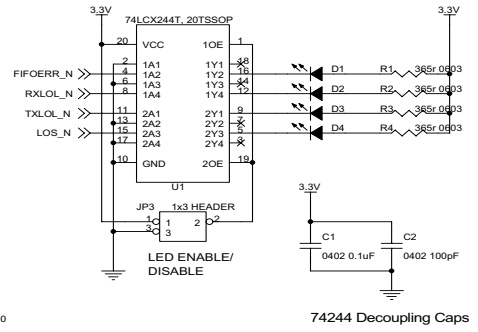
3.3V
74LCX244T, 20TSSOP
20 VCC
1OE 1
FIFOERR_N
RXLOL_N
TXLOL_N
LOS_N
2 1A1
4 1A2
6 1A3
8 1A4
11 2A1
13 2A2
15 2A3
17 2A4
10 GND
1Y1 18
1Y2 16
1Y3 14
1Y4 12
2Y1 9
2Y2 7
2Y3 5
2Y4 3
2OE 19
U1
D1
D2
D3
D4
R1 365r 0603
R2 365r 0603
R3 365r 0603
R4 365r 0603
3.3V
JP3 1x3 HEADER
1 1
2 2
3 3
LED ENABLE/ DISABLE
3.3V
C1
0402 0.1uF
C2
0402 100pF
0
74244 Decoupling Caps